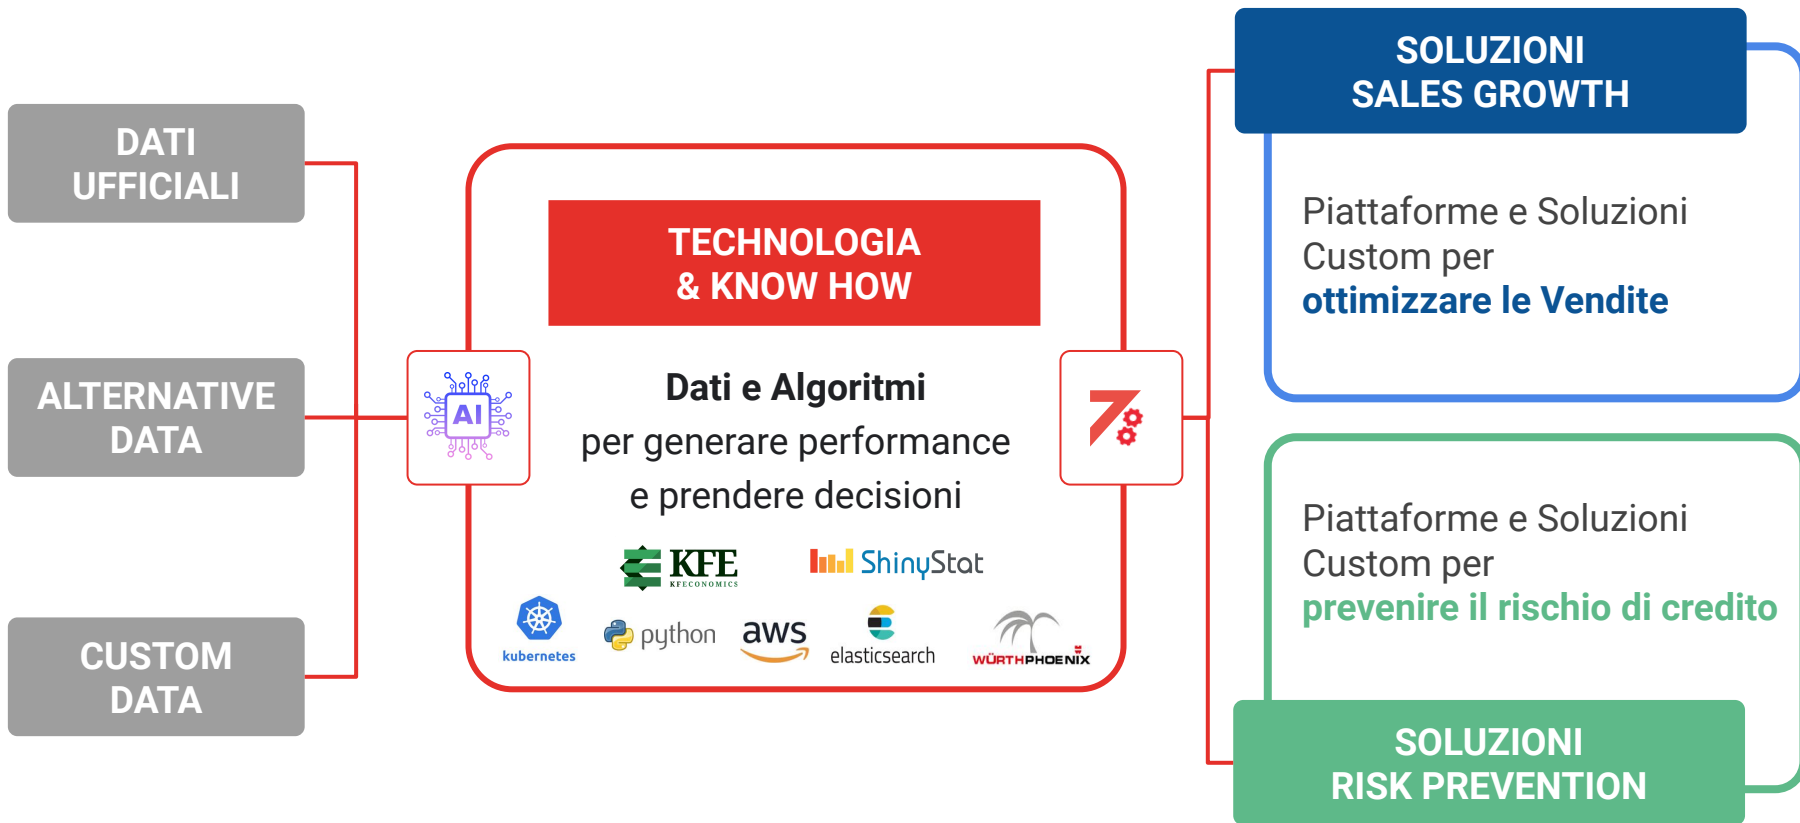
DATI UFFICIALI

ALTERNATIVE DATA

CUSTOM DATA

TECHNOLOGIA & KNOW HOW

AI

Dati e Algoritmi
per generare performance
e prendere decisioni

KFE
KFECONOMICS

ShinyStat

kubernetes

python

aws

elasticsearch

WÜRTHPHOENIX

SOLUZIONI SALES GROWTH

Piattaforme e Soluzioni Custom per ottimizzare le Vendite

Piattaforme e Soluzioni Custom per prevenire il rischio di credito

SOLUZIONI RISK PREVENTION